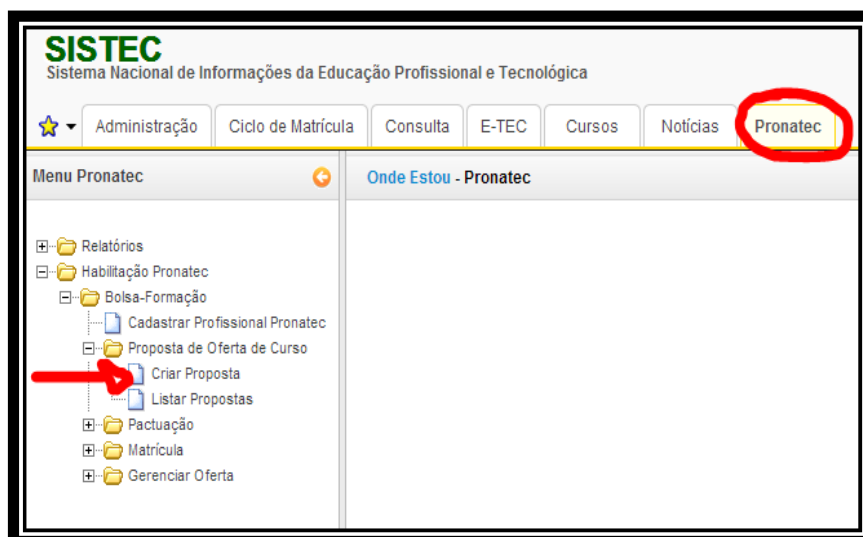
SISTEC
Sistema Nacional de Informações da Educação Profissional e Tecnológica

Administração | Ciclo de Matrícula | Consulta | E-TEC | Cursos | Notícias | Pronatec

Menu Pronatec

Onde Estou - Pronatec

Relatórios
Habilitação Pronatec
Bolsa-Formação
Cadastrar Profissional Pronatec
Proposta de Oferta de Curso
Criar Proposta
Listar Propostas
Pactuação
Matrícula
Gerenciar Oferta